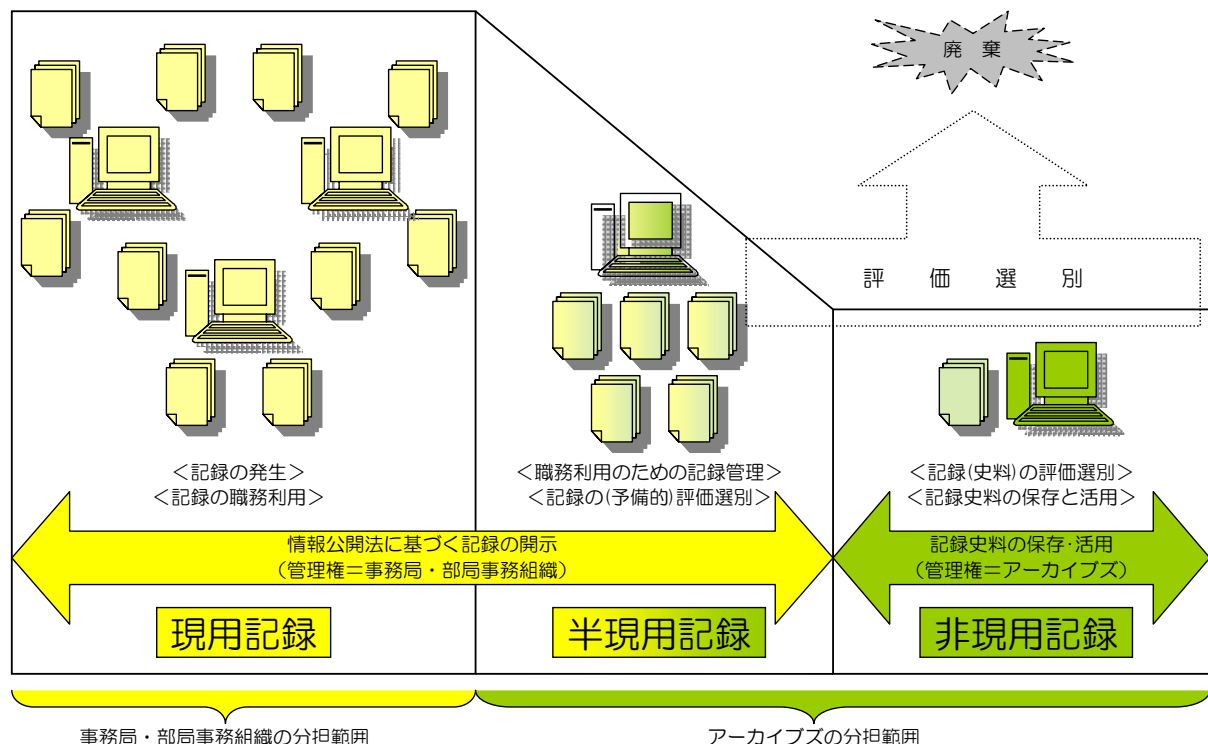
廃 棄

評 価 選 別

<記録の発生>
<記録の職務利用>

<職務利用のための記録管理>
<記録の(予備的)評価選別>

<記録(史料)の評価選別>
<記録史料の保存と活用>

情報公開法に基づく記録の開示
(管理権=事務局・部局事務組織)

記録史料の保存･活用
(管理権=アーカイブズ)

現用記録

半現用記録

非現用記録

事務局・部局事務組織の分担範囲

アーカイブズの分担範囲